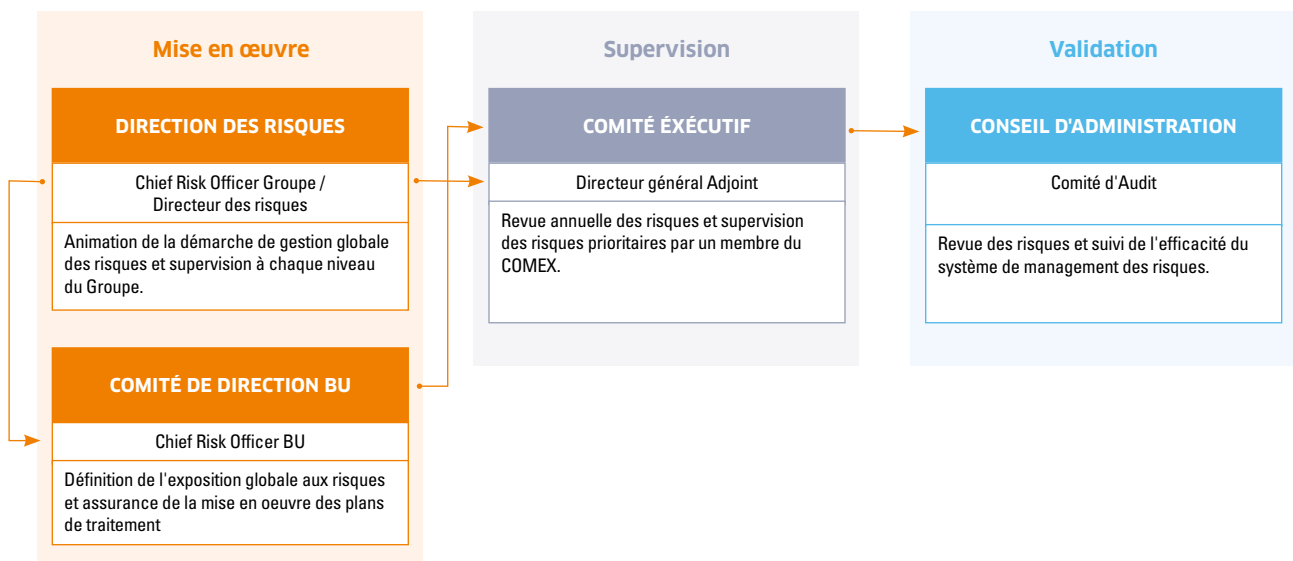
Mise en œuvre

DIRECTION DES RISQUES

Chief Risk Officer Groupe / Directeur des risques

Animation de la démarche de gestion globale des risques et supervision à chaque niveau du Groupe.

COMITÉ DE DIRECTION BU

Chief Risk Officer BU

Définition de l'exposition globale aux risques et assurance de la mise en oeuvre des plans de traitement

Supervision

COMITÉ ÉXÉCUTIF

Directeur général Adjoint

Revue annuelle des risques et supervision des risques prioritaires par un membre du COMEX.

Validation

CONSEIL D'ADMINISTRATION

Comité d'Audit

Revue des risques et suivi de l'efficacité du système de management des risques.